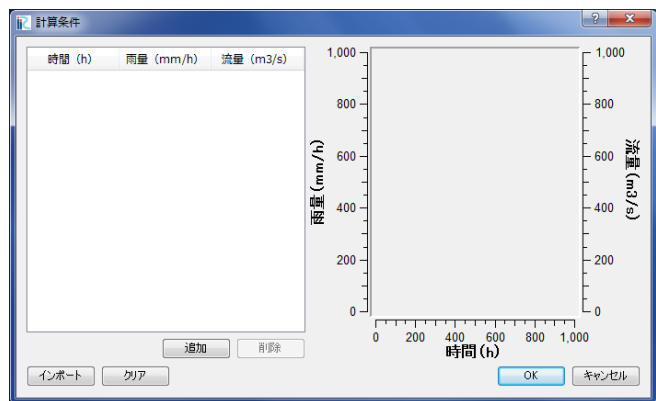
計算条件

?

| 時間 (h) | 雨量 (mm/h) | 流量 (m3/s) |
|---|---|---|

追加 削除

1,000
800
600
400
200
0

雨量(mm/h)

流量(m3/s)

1,000
800
600
400
200
0

0 200 400 600 800 1,000
時間(h)

インポート クリア

OK キャンセル